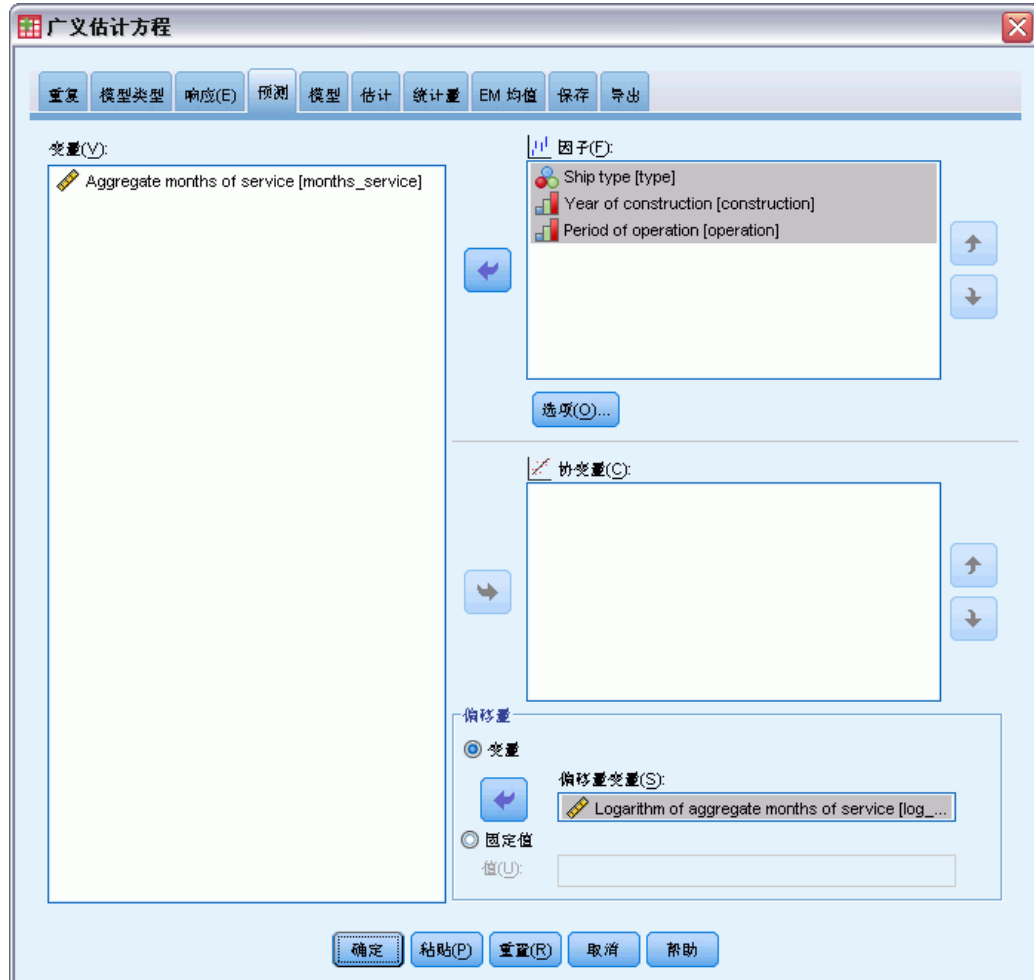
广义估计方程

重复 | 模型类型 | 响应(E) | 预测 | 模型 | 估计 | 统计量 | EM 均值 | 保存 | 导出

变量(V):
Aggregate months of service [months_service]

因子(F):
Ship type [type]
Year of construction [construction]
Period of operation [operation]

选项(O)...

协变量(C):

偏移量
变量
偏移量变量(S):
Logarithm of aggregate months of service [log_...
固定值
值(U):

确定 粘贴(P) 重置(R) 取消 帮助